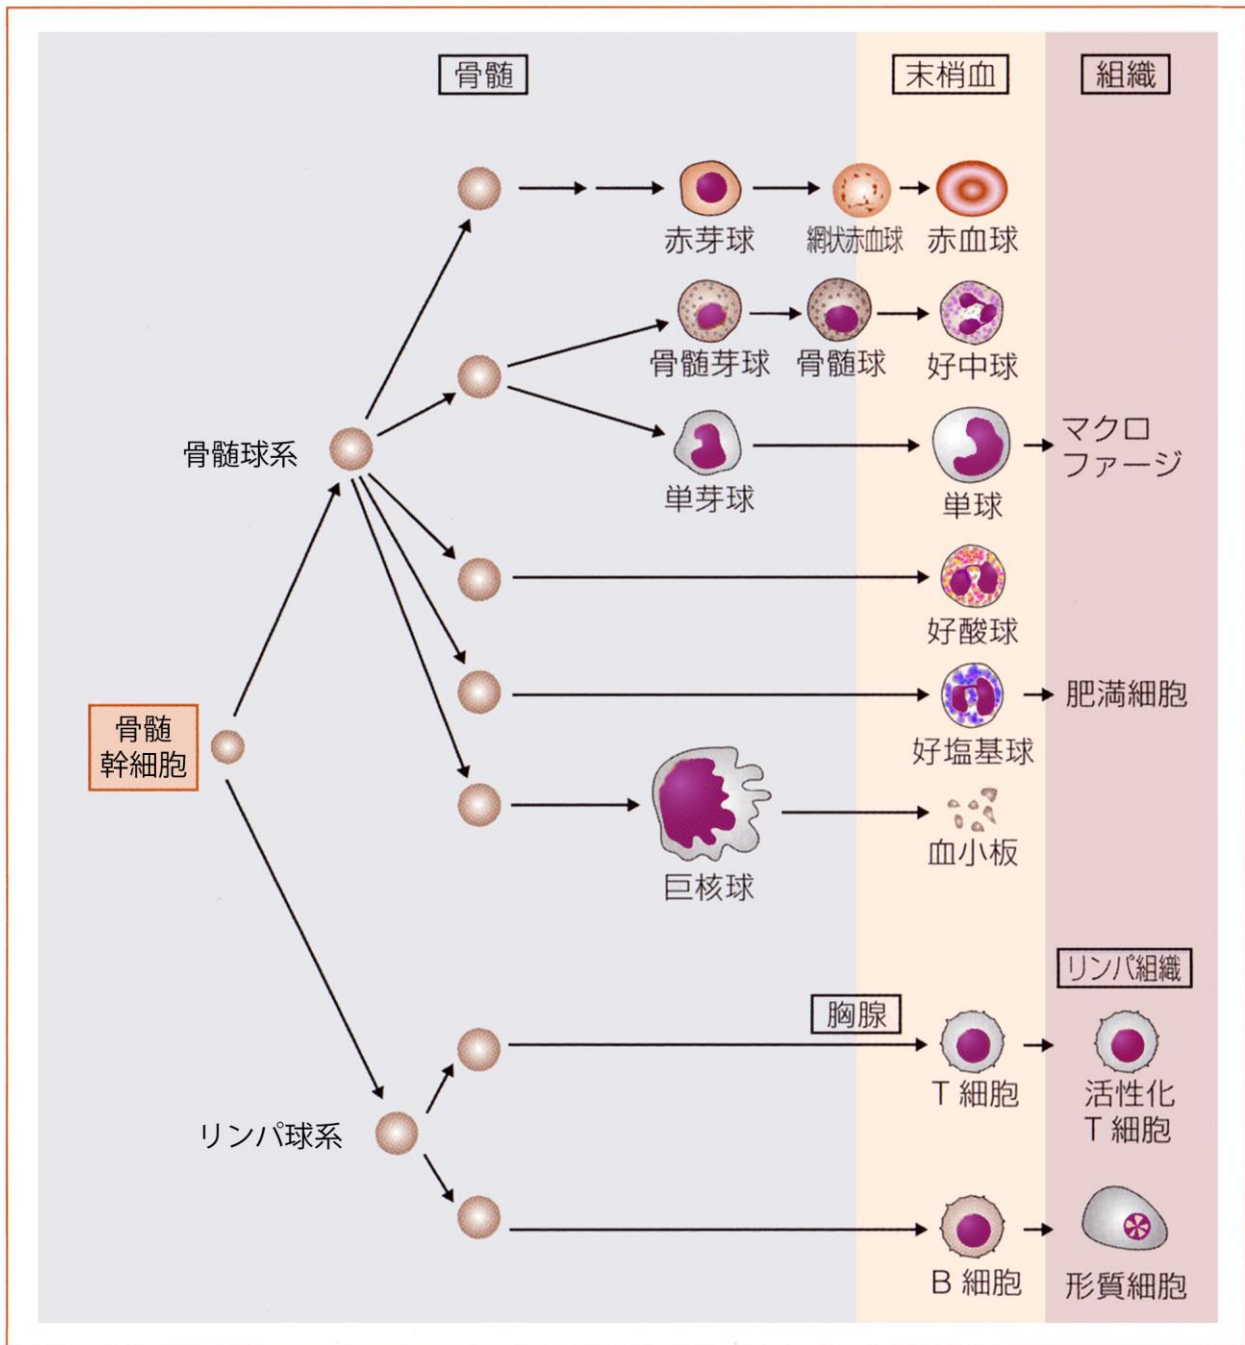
骨髄

末梢血

組織

赤芽球

網状赤血球

赤血球

骨髄芽球

骨髄球

好中球

骨髄球系

単芽球

単球

マクロファージ

好酸球

骨髄幹細胞

好塩基球

肥満細胞

巨核球

血小板

リンパ組織

胸腺

T 細胞

活性化 T 細胞

リンパ球系

B 細胞

形質細胞